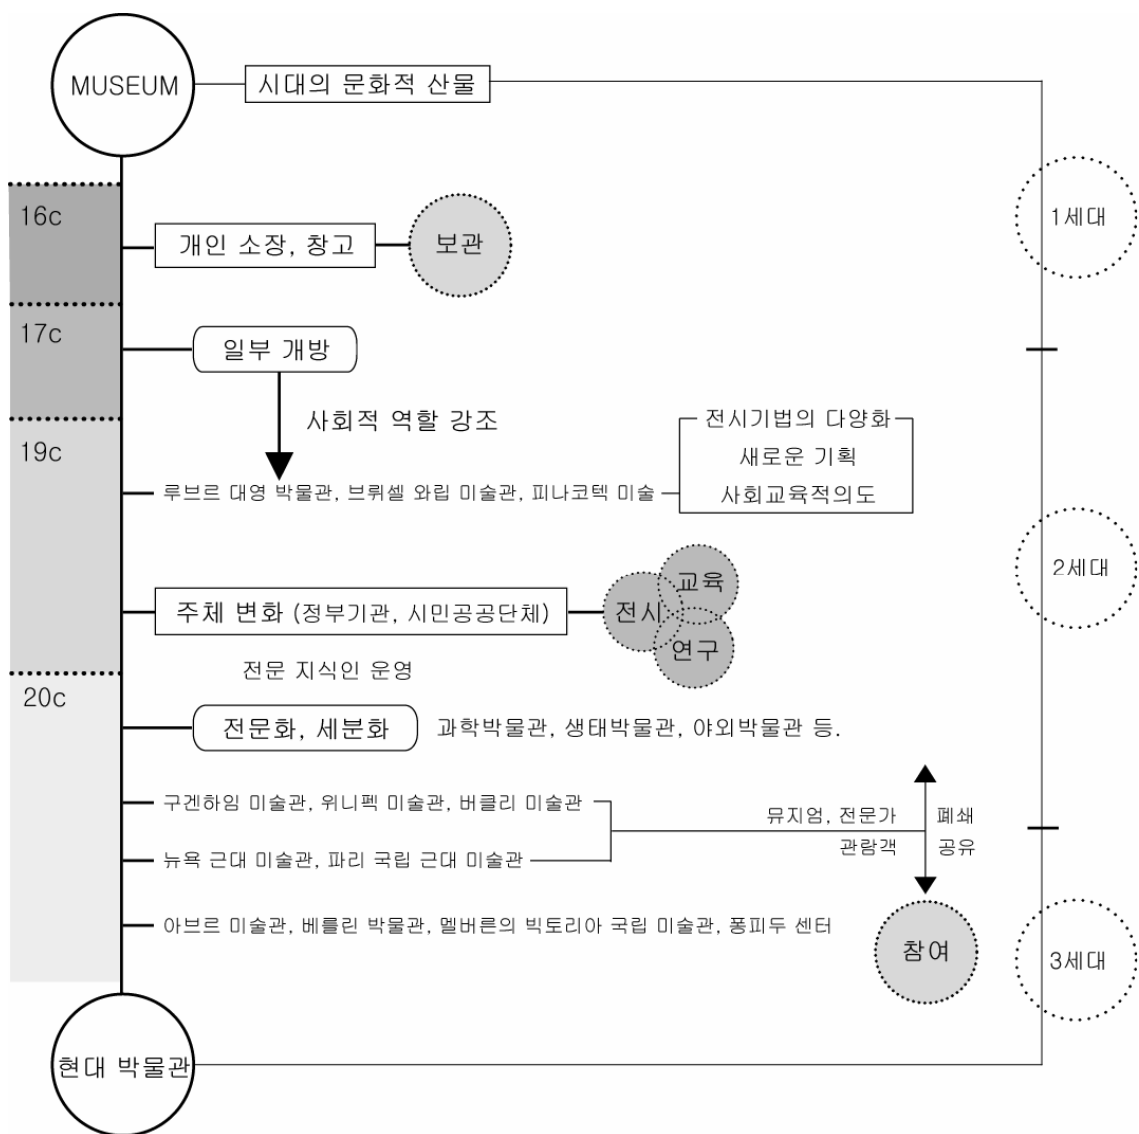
MUSEUM
시대의 문화적 산물

1세대

16c
개인 소장, 창고
보관

17c
일부 개방
사회적 역할 강조

19c
루브르 대영 박물관, 브뤼셀 와립 미술관, 피나코텍 미술
전시기법의 다양화
새로운 기획
사회교육적의도

2세대

주체 변화 (정부기관, 시민공공단체)
전시
교육
연구
전문 지식인 운영

20c
전문화, 세분화
과학박물관, 생태박물관, 야외박물관 등.

구겐하임 미술관, 위니펙 미술관, 버클리 미술관
뉴욕 근대 미술관, 파리 국립 근대 미술관
유지엄, 전문가
관람객
폐쇄
공유

아브르 미술관, 베를린 박물관, 멜버른의 빅토리아 국립 미술관, 퐁피두 센터
참여

3세대

현대 박물관